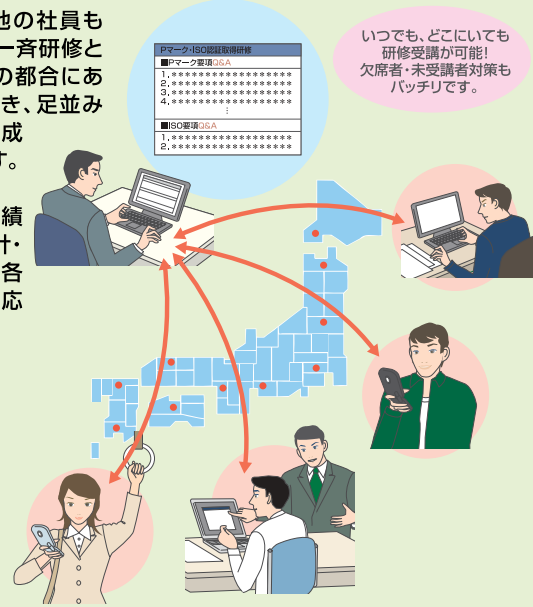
他の社員も
一斉研修と
の都合にあ
き、足並み
成
す。

績
計・
各
応

Pマーク・ISO認証取得研修
■Pマーク要項Q&A
1.******************
2.******************
3.******************
4.******************
⋮
■ISO要項Q&A
1.******************
2.******************

いつでも、どこにいても
研修受講が可能!
欠席者・未受講者対策も
バッチリです。